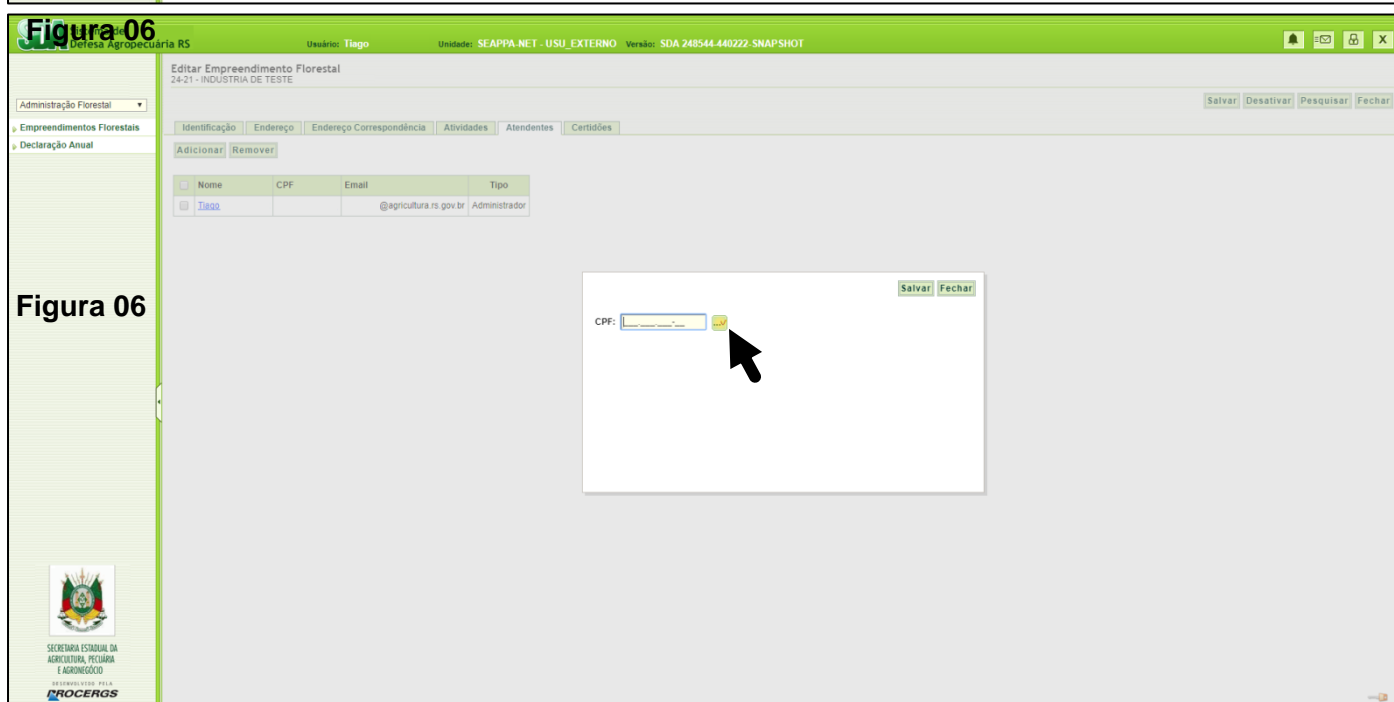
Figura 06
Defesa Agropecuária RS
Usuário: Tiago
Unidade: SEAPPA-NET - USU_EXTERNO Versão: SDA 248544-440222-SNAPSHOT

Editar Empreendimento Florestal
24-21 - INDUSTRIA DE TESTE

Administração Florestal
Empreendimentos Florestais
Declaração Anual

Salvar Desativar Pesquisar Fechar

Identificação Endereço Endereço Correspondência Atividades Atendentes Certidões

Adicionar Remover

| Nome | CPF | Email | Tipo |
|---|---|---|---|
| Tiago | | @agricultura.rs.gov.br | Administrador |

Figura 06

Salvar Fechar

CPF: ___.___.___-__

SECRETARIA ESTADUAL DA AGRICULTURA, PECUÁRIA E AGRONEGÓCIO
DESENVOLVIDO PELA
PROCERGS